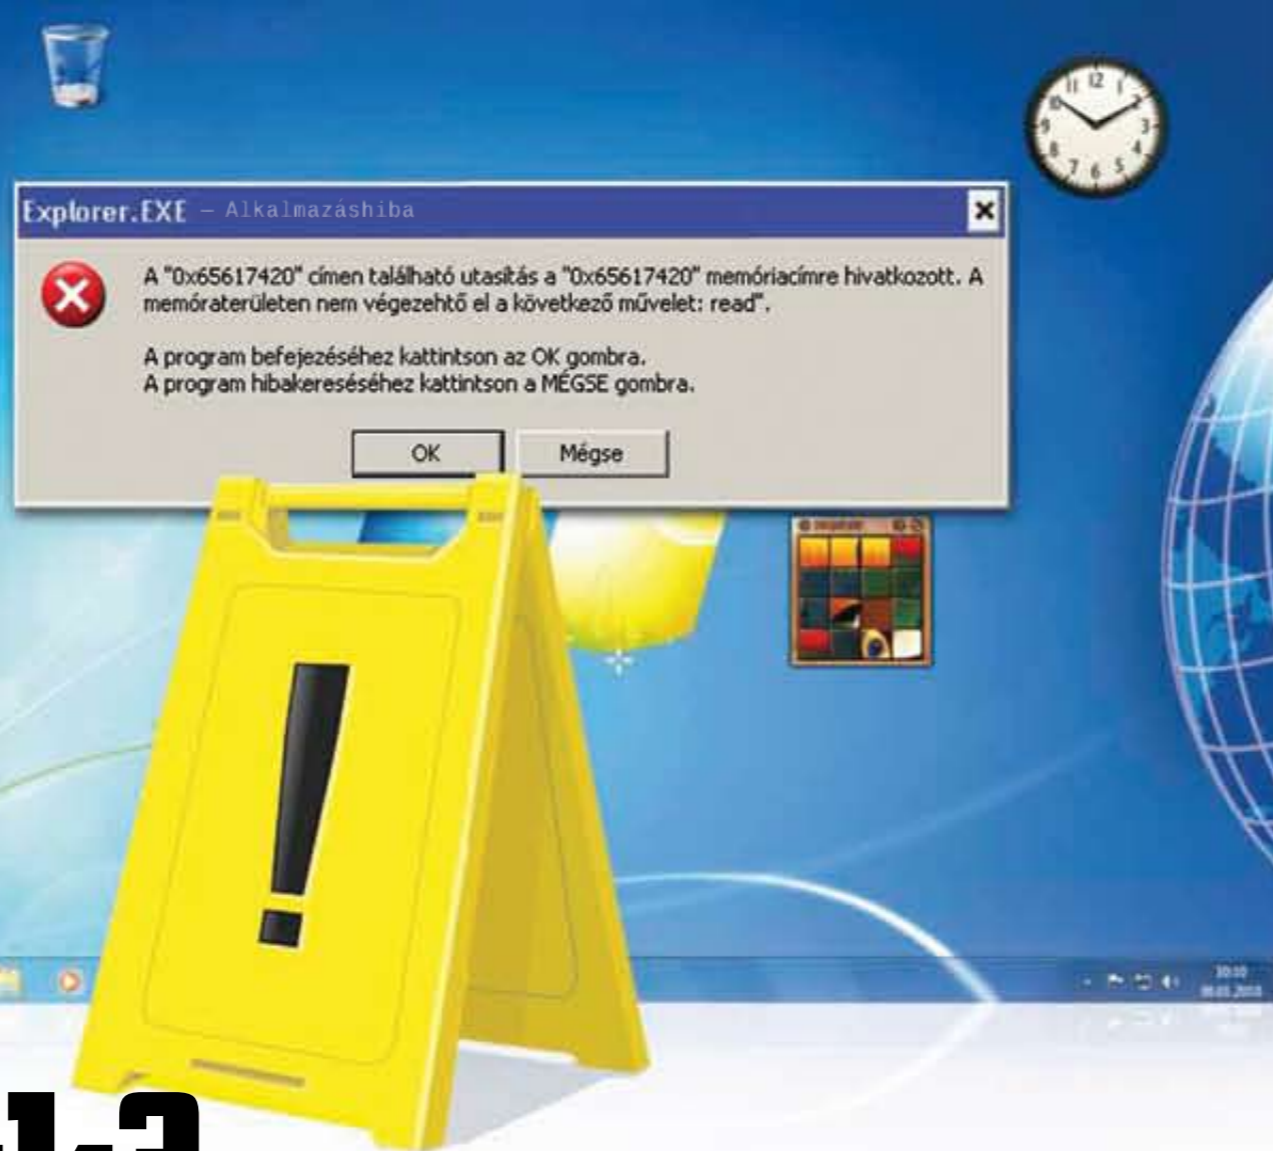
Explorer.EXE – Alkalmazáshiba

A "0x65617420" címen található utasítás a "0x65617420" memóriacímre hivatkozott. A memóraterületen nem végezehtő el a következő művelet: read".

A program befejezéséhez kattintson az OK gombra.
A program hibakereséséhez kattintson a MÉGSE gombra.

OK
Mégse

30:10
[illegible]

1-3